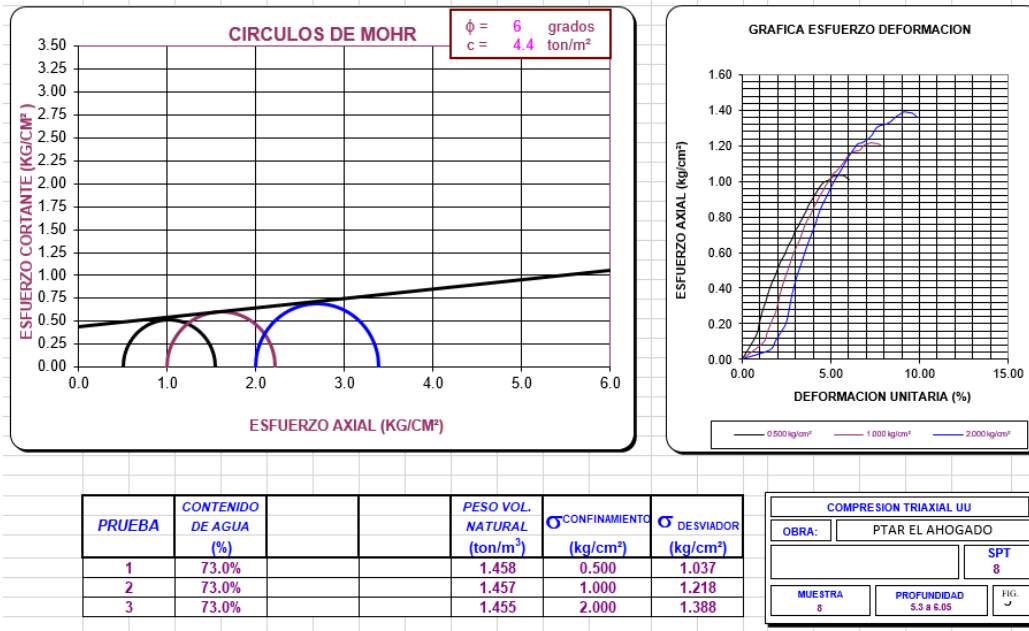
CIRCULOS DE MOHR

$\phi$ = 6 grados
c = 4.4 ton/m²

ESFUERZO CORTANTE (KG/CM²)

3.50
3.25
3.00
2.75
2.50
2.25
2.00
1.75
1.50
1.25
1.00
0.75
0.50
0.25
0.00

0.0 1.0 2.0 3.0 4.0 5.0 6.0

ESFUERZO AXIAL (KG/CM²)

GRAFICA ESFUERZO DEFORMACION

ESFUERZO AXIAL (kg/cm²)

1.60
1.40
1.20
1.00
0.80
0.60
0.40
0.20
0.00

0.00 5.00 10.00 15.00

DEFORMACION UNITARIA (%)

0.500 kg/cm² 1.000 kg/cm² 2.000 kg/cm²

| PRUEBA | CONTENIDO DE AGUA (%) | | | PESO VOL. NATURAL (ton/m³) | σ CONFINAMIENTO (kg/cm²) | σ DESVIADOR (kg/cm²) |
|---|---|---|---|---|---|---|
| 1 | 73.0% | | | 1.458 | 0.500 | 1.037 |
| 2 | 73.0% | | | 1.457 | 1.000 | 1.218 |
| 3 | 73.0% | | | 1.455 | 2.000 | 1.388 |

COMPRESION TRIAXIAL UU
OBRA: PTAR EL AHOGADO
SPT
8
MUESTRA
8
PROFUNDIDAD
5.3 a 6.05
FIG.
5